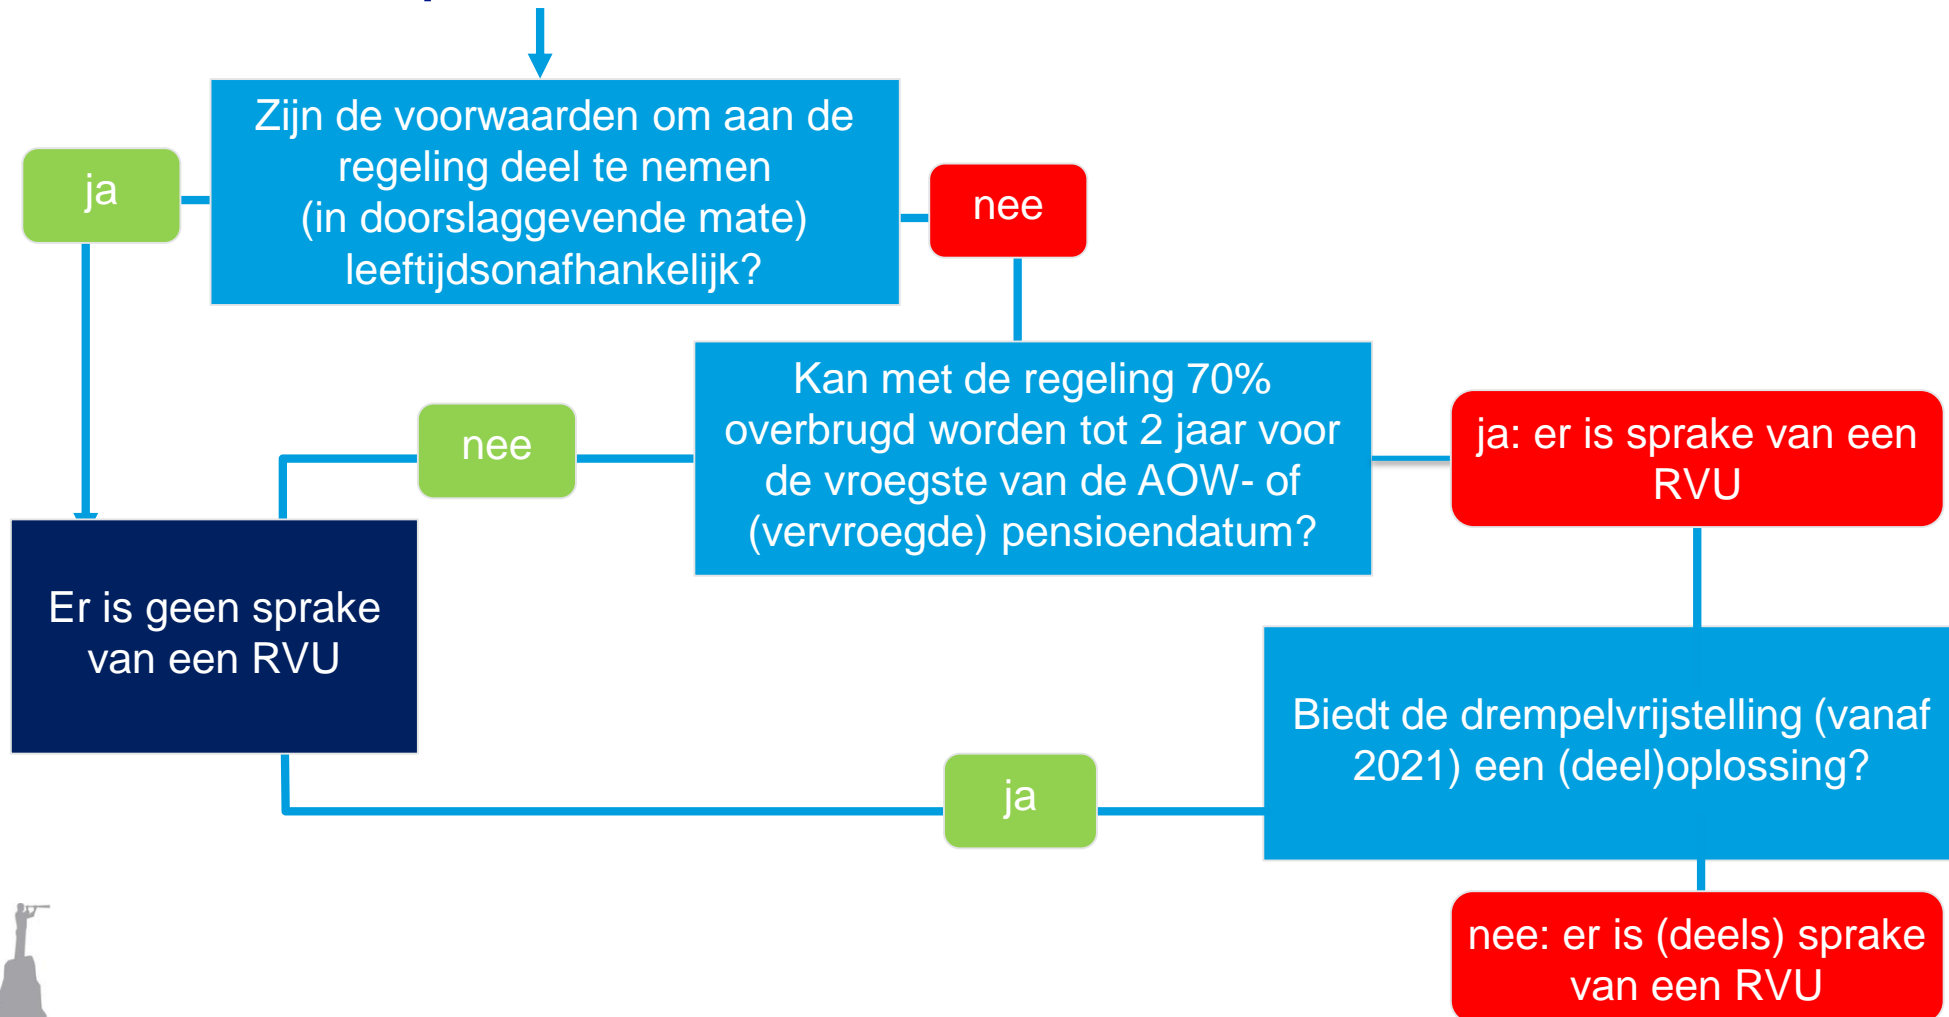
Zijn de voorwaarden om aan de regeling deel te nemen (in doorslaggevende mate) leeftijdsonafhankelijk?

ja

nee

Kan met de regeling 70% overbrugd worden tot 2 jaar voor de vroegste van de AOW- of (vervroegde) pensioendatum?

nee

ja: er is sprake van een RVU

Er is geen sprake van een RVU

Biedt de drempelvrijstelling (vanaf 2021) een (deel)oplossing?

ja

nee: er is (deels) sprake van een RVU